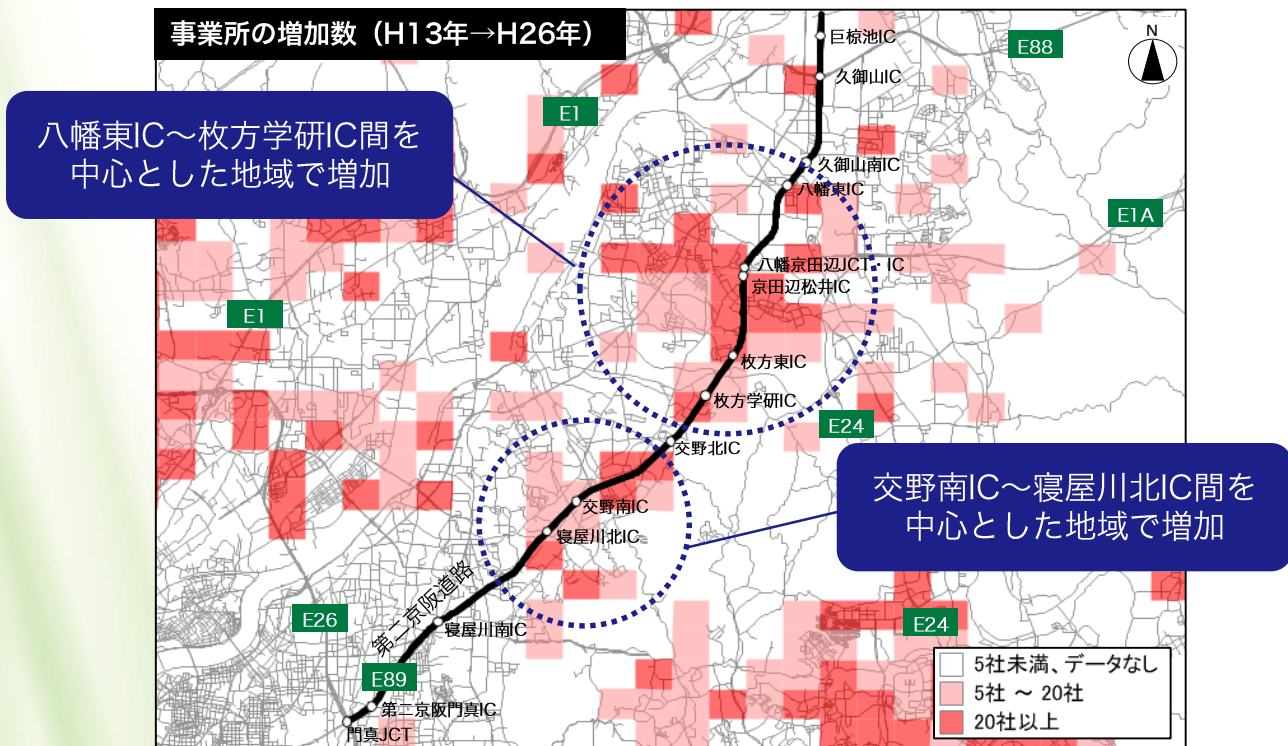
事業所の増加数（H13年→H26年）

八幡東IC～枚方学研IC間を中心とした地域で増加

交野南IC～寝屋川北IC間を中心とした地域で増加

巨椋池IC
久御山IC
久御山南IC
八幡東IC
八幡京田辺JCT・IC
京田辺松井IC
枚方東IC
枚方学研IC
交野北IC
交野南IC
寝屋川北IC
寝屋川南IC
第二京阪門真IC
門真JCT
第二京阪道路

E88
E1
E1A
E1
E24
E26
E24
E89

5社未満、データなし
5社 ～ 20社
20社以上